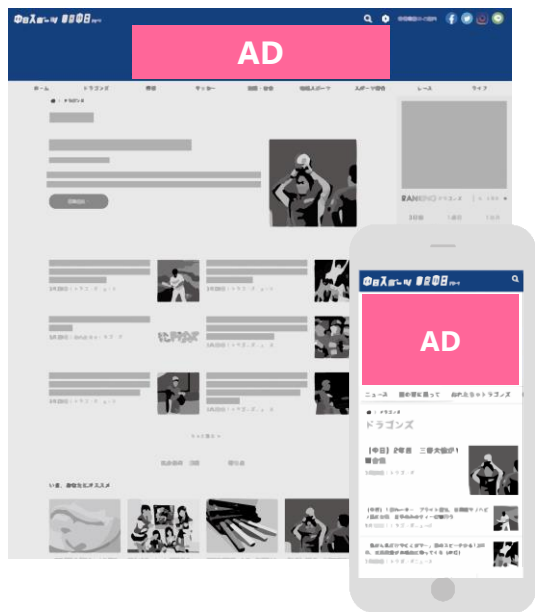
AD

ホーム ドラゴンズ 野球 サッカー 競馬・競輪 地域スポーツ スポーツ総合 レース ライフ

ドラゴンズ

RANKING

AD

ニュース 話の肴に見って おれたちャドラゴンズ

ドラゴンズ

【中日】2年目 三塁大島が1番打席

いま、あなたにオススメ